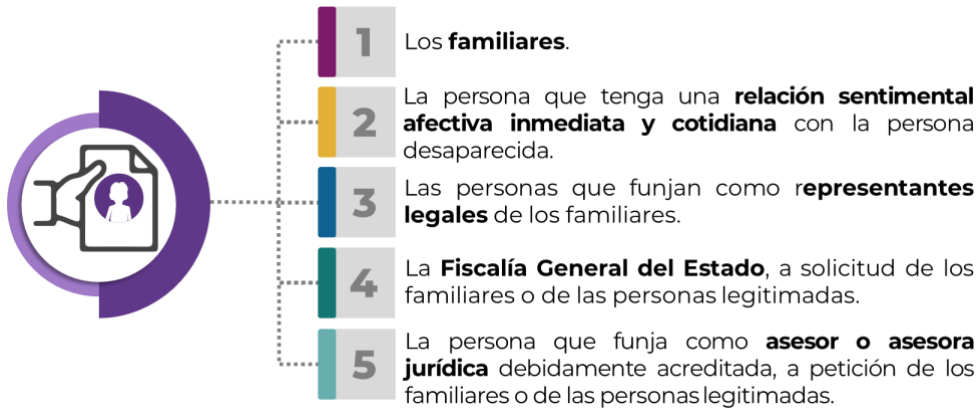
1 Los familiares.

2 La persona que tenga una relación sentimental afectiva inmediata y cotidiana con la persona desaparecida.

3 Las personas que funjan como representantes legales de los familiares.

4 La Fiscalía General del Estado, a solicitud de los familiares o de las personas legitimadas.

5 La persona que funja como asesor o asesora jurídica debidamente acreditada, a petición de los familiares o de las personas legitimadas.